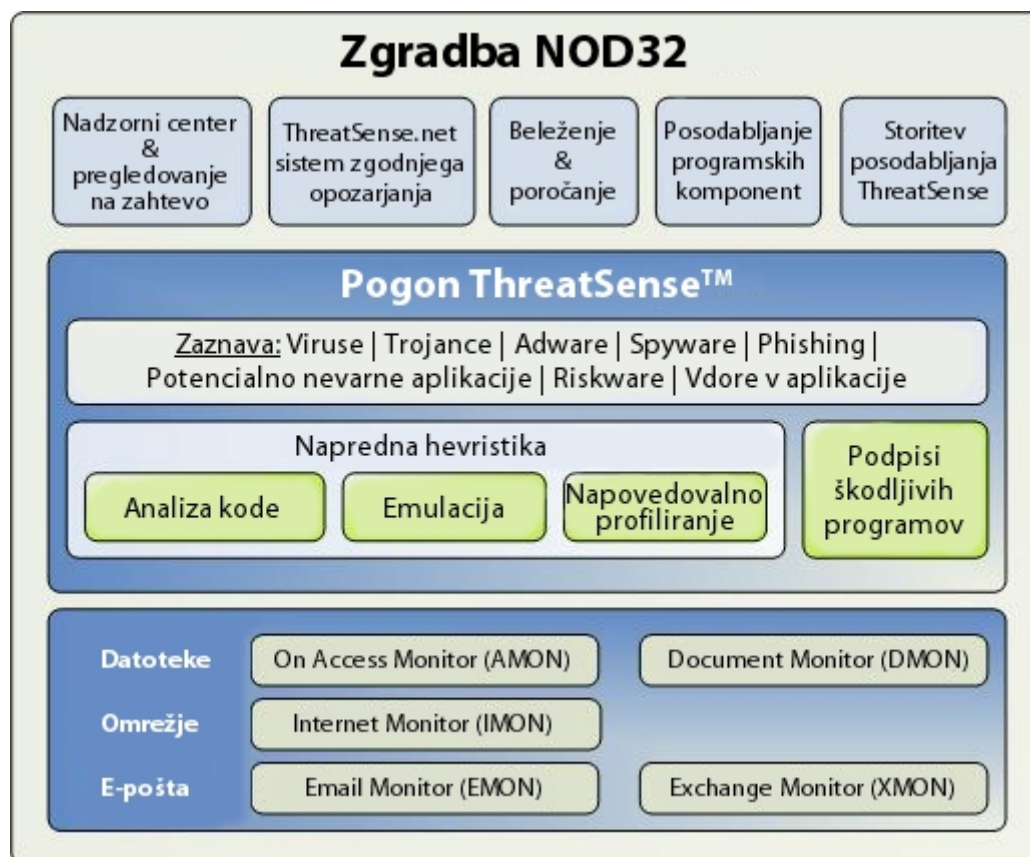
Zgradba NOD32

Nadzorni center & pregledovanje na zahtevo

ThreatSense.net sistem zgodnjega opozarjanja

Beleženje & poročanje

Posodabljanje programskih komponent

Storitev posodabljanja ThreatSense

Pogon ThreatSense™

Zaznava: Viruse | Trojance | Adware | Spyware | Phishing | Potencialno nevarne aplikacije | Riskware | Vdore v aplikacije

Napredna hevristika

Analiza kode

Emulacija

Napovedovalno profiliranje

Podpisi škodljivih programov

Datoteke

On Access Monitor (AMON)

Document Monitor (DMON)

Omrežje

Internet Monitor (IMON)

E-pošta

Email Monitor (EMON)

Exchange Monitor (XMON)